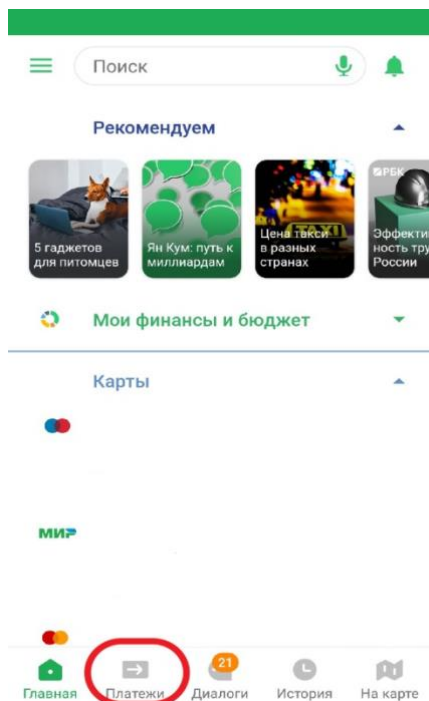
Поиск

Рекомендуем

5 гаджетов для питомцев

Ян Кум: путь к миллиардам

Цена такси в разных странах

РБК

Эффекти ность тру России

Мои финансы и бюджет

Карты

МИР

Главная

Платежи

21

Диалоги

История

На карте